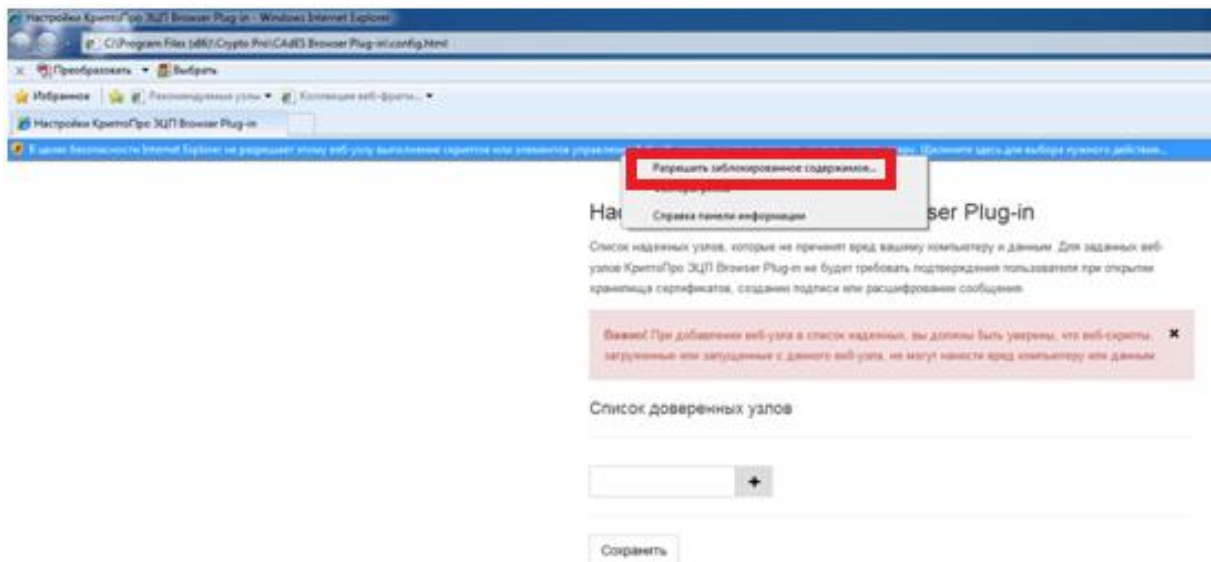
Настройки КриптоПро ЭЦП Browser Plug-in - Windows Internet Explorer

C:\Program Files (x86)\Crypto Pro\CAdES Browser Plug-in\config.html

Преобразовать ▾ Выбрать

Избранное Рекомендуемые узлы ▾ Коллекция веб-фрагм... ▾

Настройки КриптоПро ЭЦП Browser Plug-in

В целях безопасности Internet Explorer не разрешает этому веб-узлу выполнение сценариев или элементов управления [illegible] Щелкните здесь для выбора нужного действия...

Разрешить заблокированное содержимое...

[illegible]

Справка панели информации

Нас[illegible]ser Plug-in

Список надежных узлов, которые не причинят вред вашему компьютеру и данным. Для заданных веб-узлов КриптоПро ЭЦП Browser Plug-in не будет требовать подтверждения пользователя при открытии хранилища сертификатов, создании подписи или расшифровании сообщения.

Важно! При добавлении веб-узла в список надежных, вы должны быть уверены, что веб-скрипты, загруженные или запущенные с данного веб-узла, не могут нанести вред компьютеру или данным.

×

Список доверенных узлов

+

Сохранить